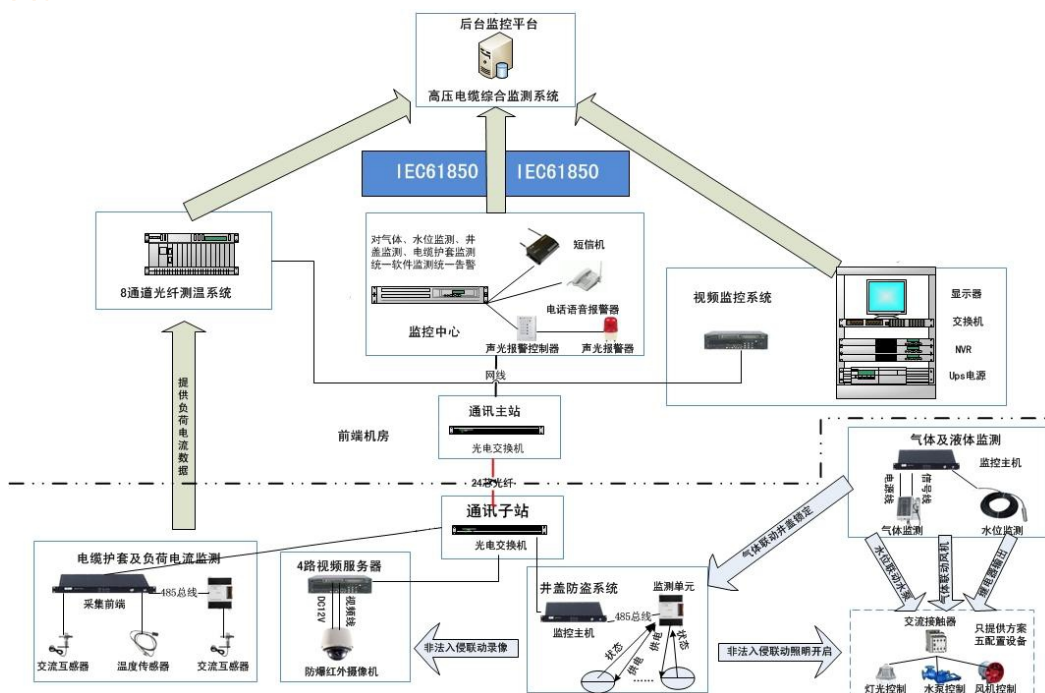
后台监控平台
高压电缆综合监测系统

IEC61850 IEC61850

8通道光纤测温系统

对气体、水位监测、井盖监测、电缆护套监测统一软件监测统一告警
短信机
电话语音报警器
监控中心
声光报警控制器
声光报警器

视频监控系统

显示器
交换机
NVR
Ups电源

网线
通讯主站
光电交换机
前端机房

提供负荷电流数据

24芯光纤
通讯子站
光电交换机

气体及液体监测
监控主机
电源线
信号线
气体监测
水位监测

气体联动井盖锁定

电缆护套及负荷电流监测
采集前端
485总线
交流互感器
温度传感器
交流互感器

4路视频服务器
DC12V
视频线
防爆红外摄像机

非法入侵联动录像

井盖防盗系统
监测单元
485总线
监控主机
状态
供电
供电
状态

非法入侵联动照明开启

水位联动水泵
气体联动风机
温湿度输出

交流接触器
只提供方案
无配置设备
灯光控制
水泵控制
风机控制